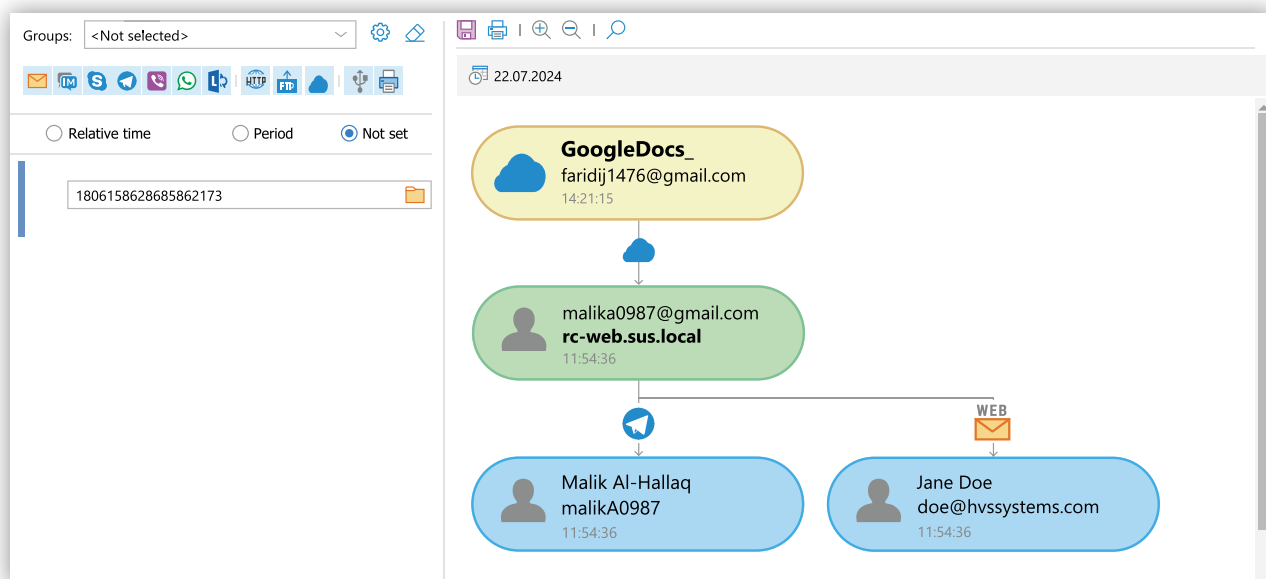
Groups: <Not selected>

Relative time
Period
Not set

1806158628685862173

22.07.2024

GoogleDocs_
faridij1476@gmail.com
14:21:15

malika0987@gmail.com
rc-web.sus.local
11:54:36

WEB

Malik Al-Hallaq
malikA0987
11:54:36

Jane Doe
doe@hvssystems.com
11:54:36